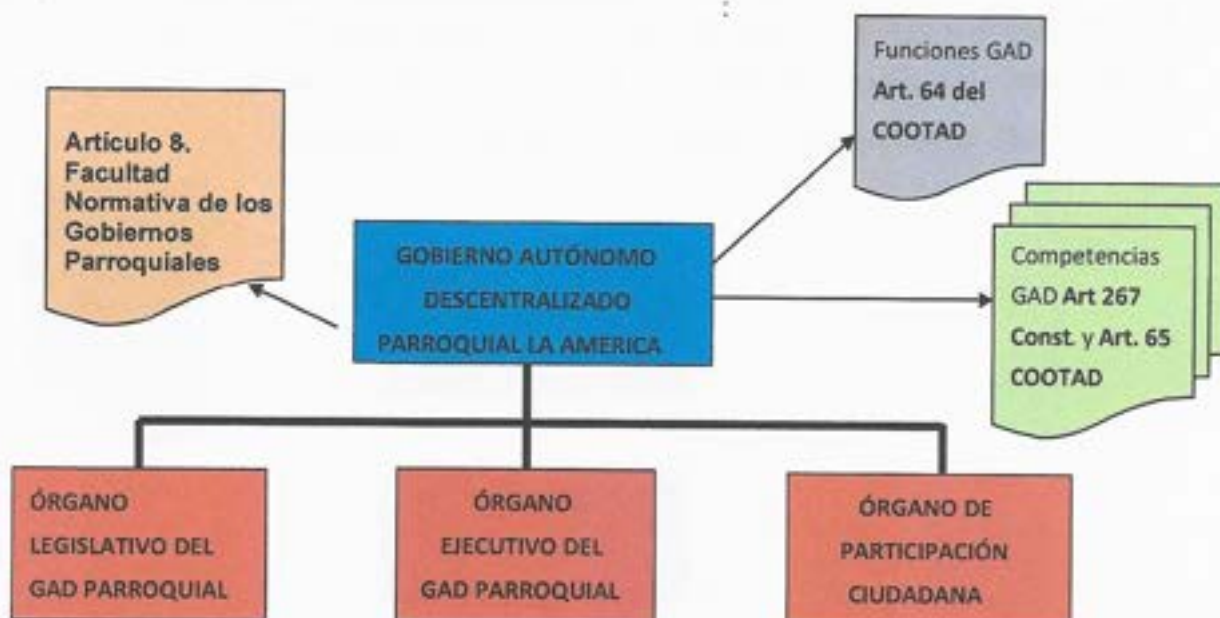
Articulo 8. Facultad Normativa de los Gobiernos Parroquiales

Funciones GAD Art. 64 del COOTAD

GOBIERNO AUTÓNOMO DESCENTRALIZADO PARROQUIAL LA AMERICA

Competencias GAD Art 267 Const. y Art. 65 COOTAD

ÓRGANO LEGISLATIVO DEL GAD PARROQUIAL

ÓRGANO EJECUTIVO DEL GAD PARROQUIAL

ÓRGANO DE PARTICIPACIÓN CIUDADANA